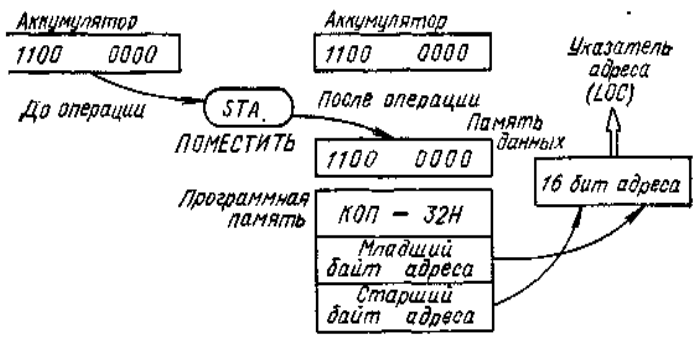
Аккумулятор
1100 0000

До операции

STA
ПОМЕСТИТЬ

Аккумулятор
1100 0000

После операции

Память данных
1100 0000

Указатель адреса (LOC)

16 бит адреса

Программная память
КОП — 32Н
Младший байт адреса
Старший байт адреса